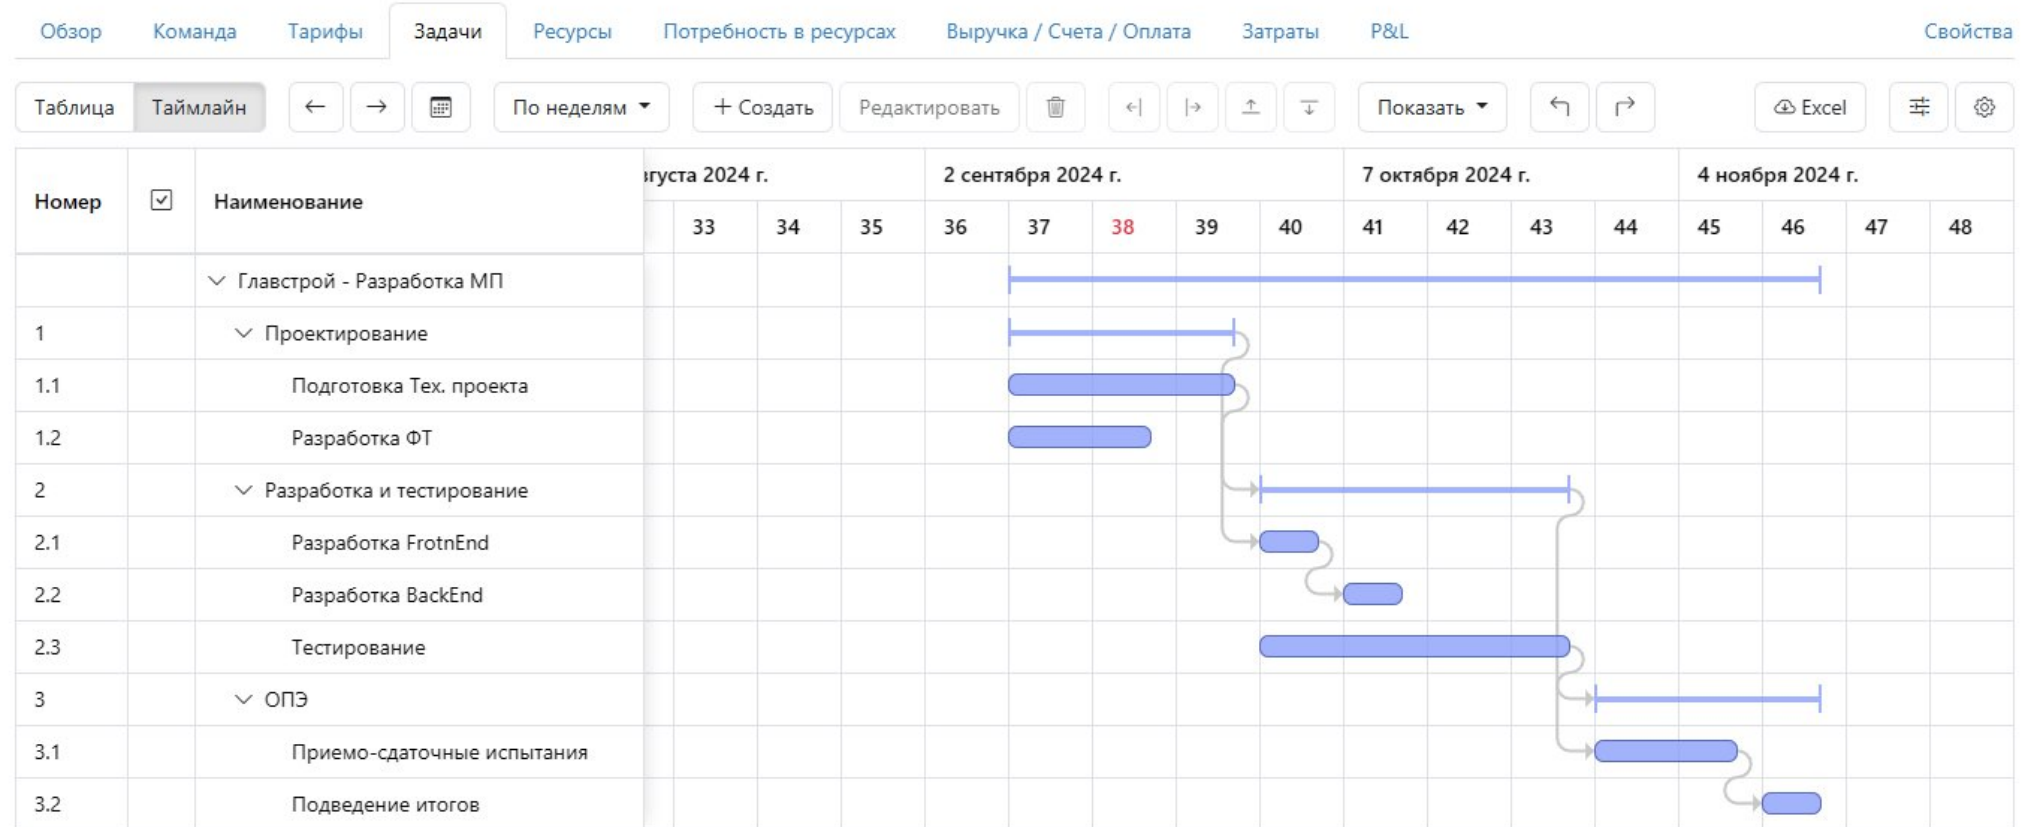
Обзор Команда Тарифы Задачи Ресурсы Потребность в ресурсах Выручка / Счета / Оплата Затраты P&L Свойства

Таблица Таймлайн ← → По неделям + Создать Редактировать Показать Excel

| Номер | | Наименование |
|---|---|---|
| | | Главстрой - Разработка МП |
| 1 | | Проектирование |
| 1.1 | | Подготовка Тех. проекта |
| 1.2 | | Разработка ФТ |
| 2 | | Разработка и тестирование |
| 2.1 | | Разработка FrotnEnd |
| 2.2 | | Разработка BackEnd |
| 2.3 | | Тестирование |
| 3 | | ОПЭ |
| 3.1 | | Приемо-сдаточные испытания |
| 3.2 | | Подведение итогов |

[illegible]густа 2024 г. 2 сентября 2024 г. 7 октября 2024 г. 4 ноября 2024 г.

33 34 35 36 37 38 39 40 41 42 43 44 45 46 47 48